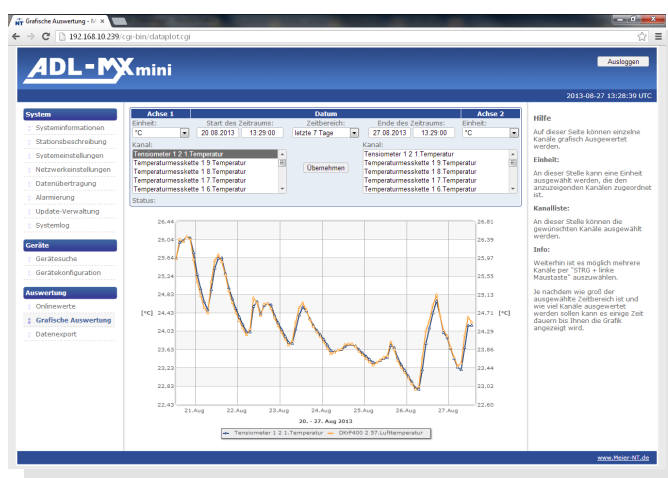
Grafische Auswertung - M ×

192.168.10.239/cgi-bin/dataplot.cgi

ADL-MX mini

Ausloggen

2013-08-27 13:28:39 UTC

System
Systeminformationen
Stationsbeschreibung
Systemeinstellungen
Netzwerkeinstellungen
Datenübertragung
Alarmierung
Update-Verwaltung
Systemlog

Geräte
Gerätesuche
Gerätekonfiguration

Auswertung
Onlinewerte
Grafische Auswertung
Datenexport

| Achse 1 | Datum | | | Achse 2 |
|---|---|---|---|---|
| Einheit: °C | Start des Zeitraums: 20.08.2013 13:29:00 | Zeitbereich: letzte 7 Tage | Ende des Zeitraums: 27.08.2013 13:29:00 | Einheit: °C |

Kanal:
Tensiometer 1 2 1.Temperatur
Temperaturmesskette 1 9.Temperatur
Temperaturmesskette 1 8.Temperatur
Temperaturmesskette 1 7.Temperatur
Temperaturmesskette 1 6.Temperatur

Übernehmen

Kanal:
Tensiometer 1 2 1.Temperatur
Temperaturmesskette 1 9.Temperatur
Temperaturmesskette 1 8.Temperatur
Temperaturmesskette 1 7.Temperatur
Temperaturmesskette 1 6.Temperatur

Status:

26.44
26.04
25.64
25.24
24.83
24.43
24.03
23.63
23.23
22.83
22.43

[°C]

26.81
26.39
25.97
25.55
25.13
24.71
24.29
23.86
23.44
23.02
22.60

[°C]

21.Aug 22.Aug 23.Aug 24.Aug 25.Aug 26.Aug 27.Aug

20. - 27. Aug 2013

Tensiometer 1 2 1.Temperatur — DKP400 2 57.Lufttemperatur

Hilfe

Auf dieser Seite können einzelne Kanäle grafisch ausgewertet werden.

Einheit:

An dieser Stelle kann eine Einheit ausgewählt werden, die den anzuzeigenden Kanälen zugeordnet ist.

Kanalliste:

An dieser Stelle können die gewünschten Kanäle ausgewählt werden.

Info:

Weiterhin ist es möglich mehrere Kanäle per "STRG + linke Maustaste" auszuwählen.

Je nachdem wie groß der ausgewählte Zeitbereich ist und wie viel Kanäle ausgewertet werden sollen kann es einige Zeit dauern bis Ihnen die Grafik angezeigt wird.

www.Meier-NT.de